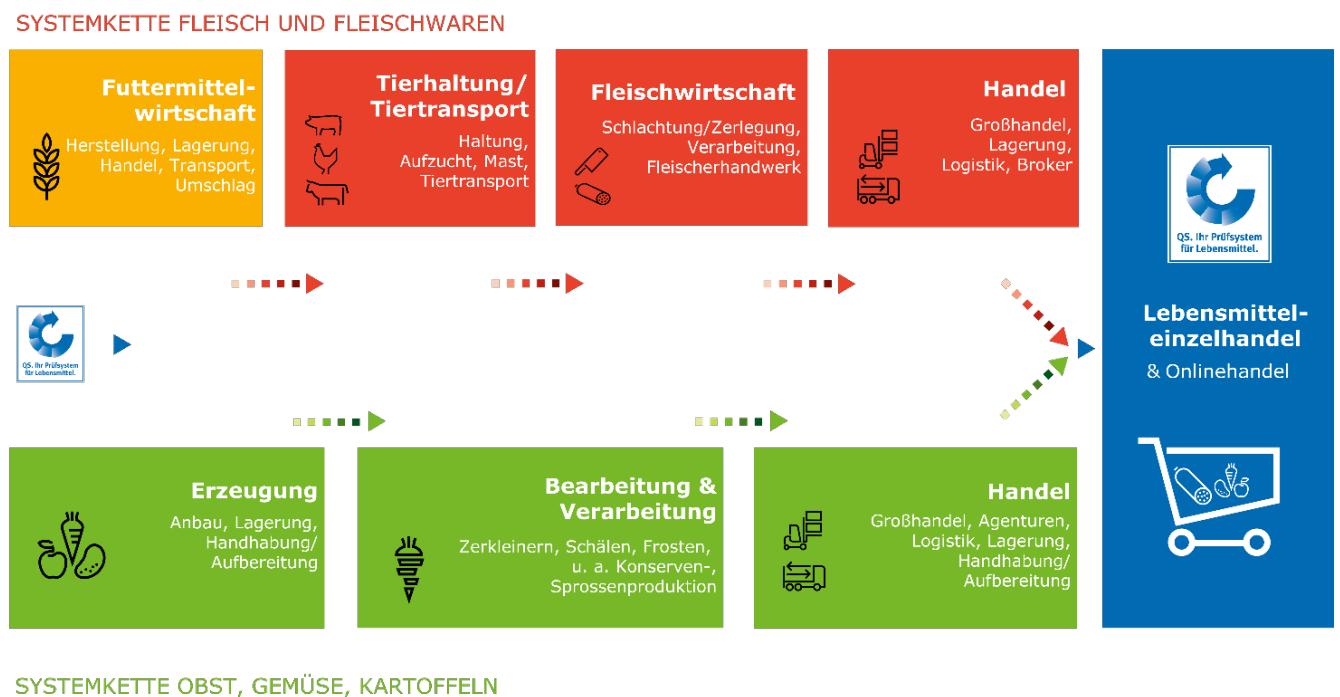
SYSTEMKETTE FLEISCH UND FLEISCHWAREN

Futtermittelwirtschaft
Herstellung, Lagerung, Handel, Transport, Umschlag

Tierhaltung/ Tiertransport
Haltung, Aufzucht, Mast, Tiertransport

Fleischwirtschaft
Schlachtung/Zerlegung, Verarbeitung, Fleischerhandwerk

Handel
Großhandel, Lagerung, Logistik, Broker

QS. Ihr Prüfsystem für Lebensmittel.

Lebensmitteleinzelhandel
& Onlinehandel

QS. Ihr Prüfsystem für Lebensmittel.

Erzeugung
Anbau, Lagerung, Handhabung/ Aufbereitung

Bearbeitung & Verarbeitung
Zerkleinern, Schälen, Frosten, u. a. Konserven-, Sprossenproduktion

Handel
Großhandel, Agenturen, Logistik, Lagerung, Handhabung/ Aufbereitung

SYSTEMKETTE OBST, GEMÜSE, KARTOFFELN